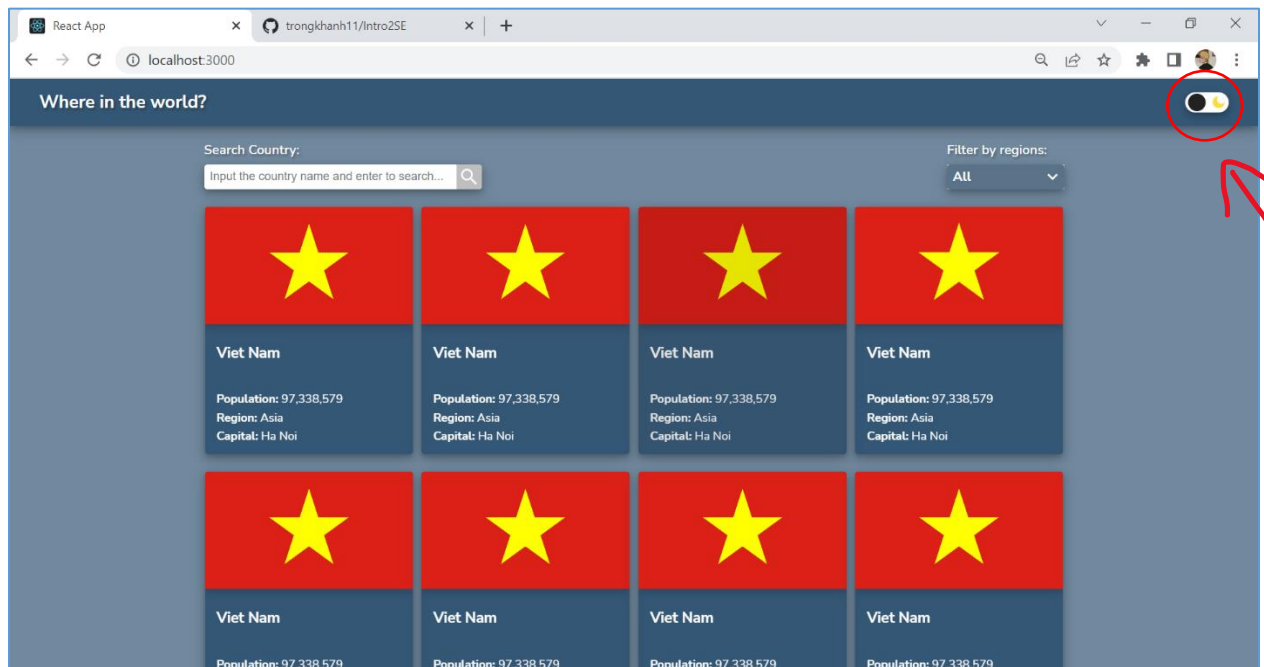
React App
trongkhanh11/Intro2SE
localhost:3000

Where in the world?

Search Country:
Input the country name and enter to search...

Filter by regions:
All

Viet Nam
Population: 97,338,579
Region: Asia
Capital: Ha Noi

Viet Nam
Population: 97,338,579
Region: Asia
Capital: Ha Noi

Viet Nam
Population: 97,338,579
Region: Asia
Capital: Ha Noi

Viet Nam
Population: 97,338,579
Region: Asia
Capital: Ha Noi

Viet Nam
Population: 97,338,579

Viet Nam
Population: 97,338,579

Viet Nam
Population: 97,338,579

Viet Nam
Population: 97,338,579